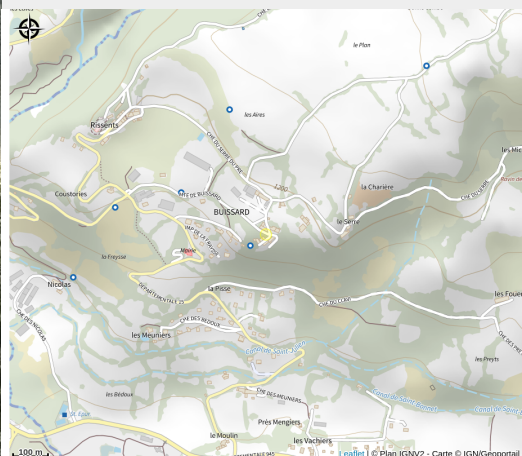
les Cotes
le Plan
les Aires
Rissents
CHE DU CLOS DU PRE
1300
la Charière
Coustories
CHE DE BUISSARD
BUISSARD
le Serre
la Freyssie
Mairie
ROUTE DE LA MAIRIE
Nicolas
DEPARTEMENTALE 13
la Pisse
les Fouets
CHE DES NICOLAS
CHE DES MEUNIERS
les Meuniers
Canal de Saint-Jean
les Preyts
les Bedoux
CHE DES MEUNIERS
Canal de Saint Bonnet
Près Mengiers
le Moulin
les Vachiers
100 m
Leaflet | © Plan IGNV2 - Carte © IGN/Geoportail